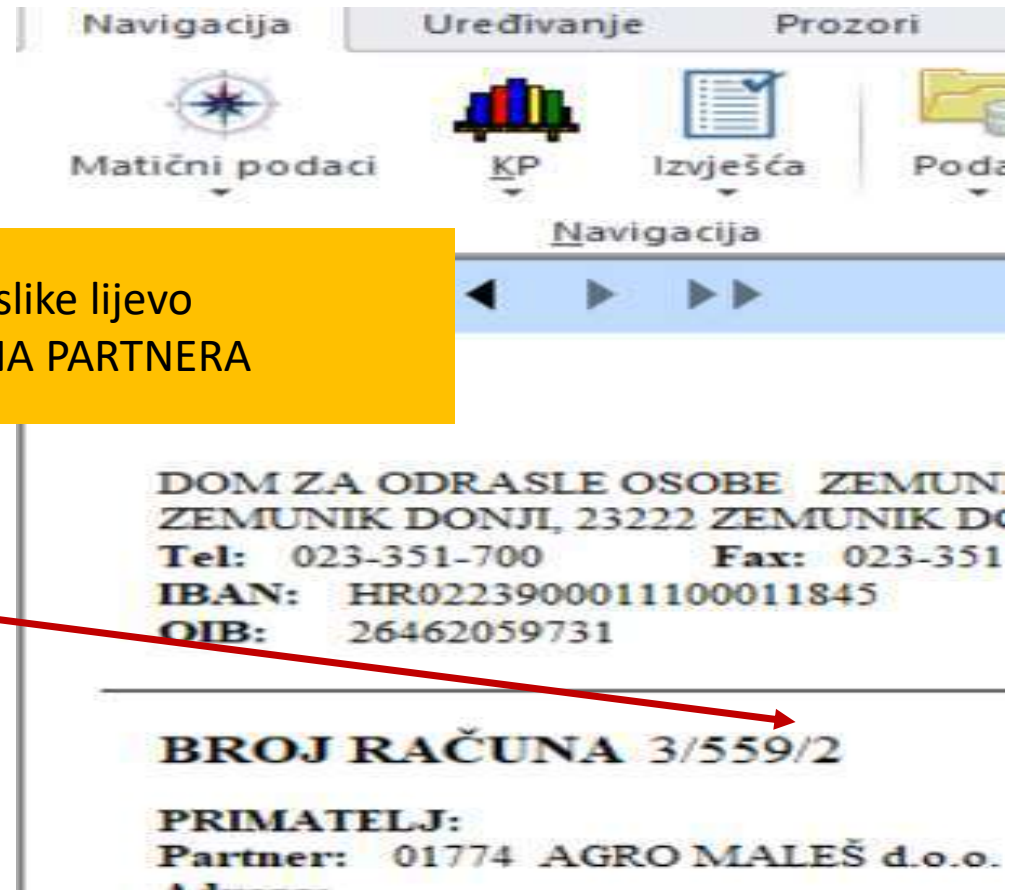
Navigacija Uređivanje Prozori

Matični podaci KP Izvješća Poda

Navigacija

slike lijevo
IA PARTNERA

DOM ZA ODRASLE OSOBE ZEMUN
ZEMUNIK DONJI, 23222 ZEMUNIK D
Tel: 023-351-700 Fax: 023-351
IBAN: HR0223900011100011845
OIB: 26462059731

BROJ RAČUNA 3/559/2

PRIMATELJ:
Partner: 01774 AGRO MALEŠ d.o.o.
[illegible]